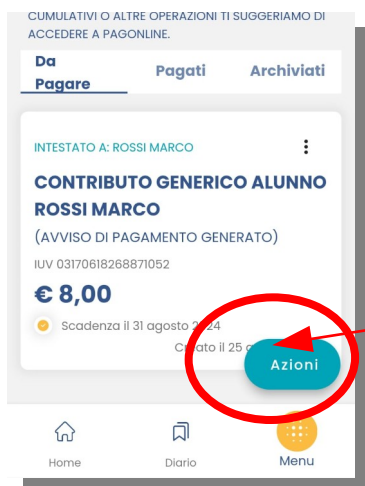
CUMULATIVI O ALTRE OPERAZIONI TI SUGGERIAMO DI ACCEDERE A PAGONLINE.

Da Pagare
Pagati
Archiviati

INTESTATO A: ROSSI MARCO

CONTRIBUTO GENERICO ALUNNO ROSSI MARCO
(AVVISO DI PAGAMENTO GENERATO)
IUV 03170618268871052
€ 8,00
Scadenza il 31 agosto 2024
Creato il 25 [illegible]

Azioni

Home
Diario
Menu